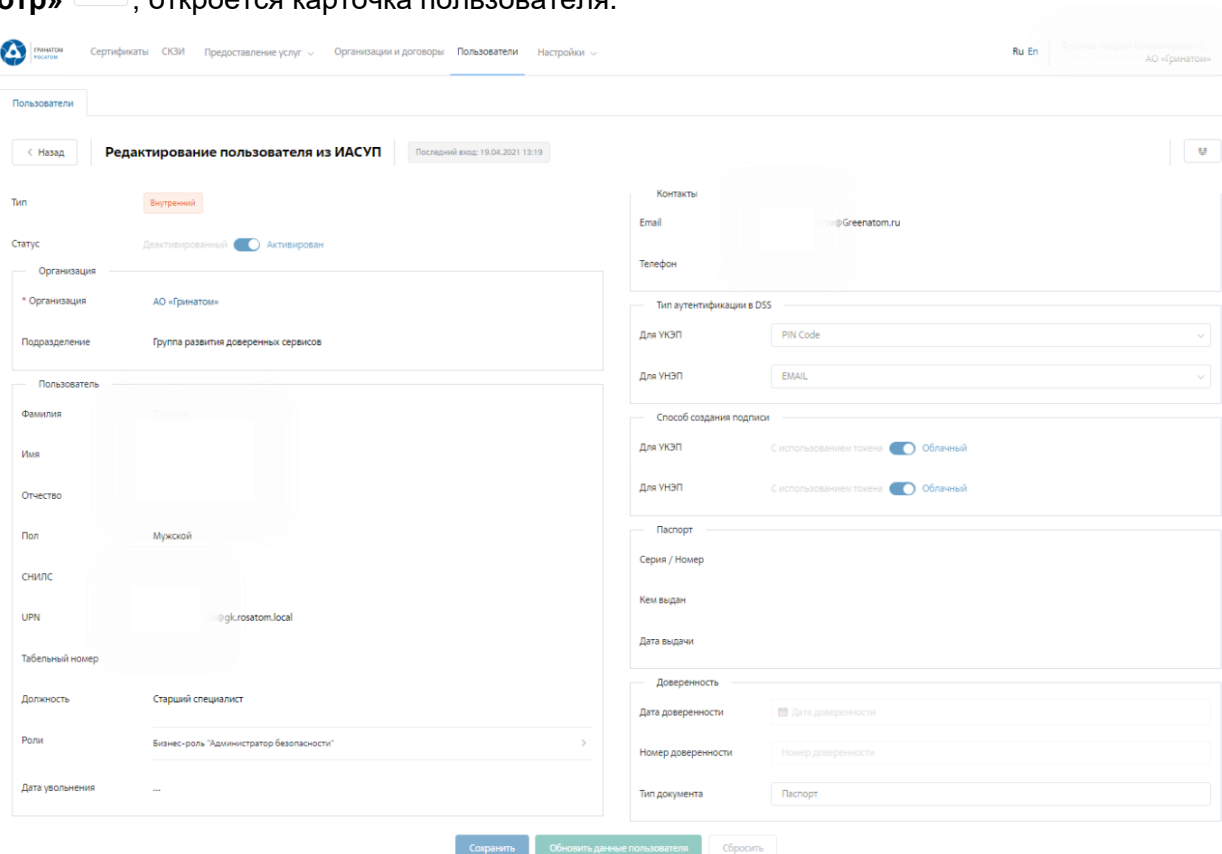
отр» , откроется карточка пользователя.

ГРИНАТОМ РОСАТОМ Сертификаты СКЗИ Предоставление услуг Организации и договоры Пользователи Настройки Ru En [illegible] АО «Гринатом»

Пользователи

< Назад **Редактирование пользователя из ИАСУП** Последний вход: 19.04.2021 13:19

Тип Внутренний

Статус Деактивированный Активирован

Организация

* Организация АО «Гринатом»

Подразделение Группа развития доверенных сервисов

Пользователь

Фамилия

Имя

Отчество

Пол Мужской

СНИЛС

UPN @gk.rosatom.local

Табельный номер

Должность Старший специалист

Роли Бизнес-роль "Администратор безопасности"

Дата увольнения ...

Контакты

Email @Greenatom.ru

Телефон

Тип аутентификации в DSS

Для УКЭП PIN Code

Для УНЭП EMAIL

Способ создания подписи

Для УКЭП С использованием токена Облачный

Для УНЭП С использованием токена Облачный

Паспорт

Серия / Номер

Кем выдан

Дата выдачи

Доверенность

Дата доверенности Дата доверенности

Номер доверенности Номер доверенности

Тип документа Паспорт

Сохранить Обновить данные пользователя Сбросить